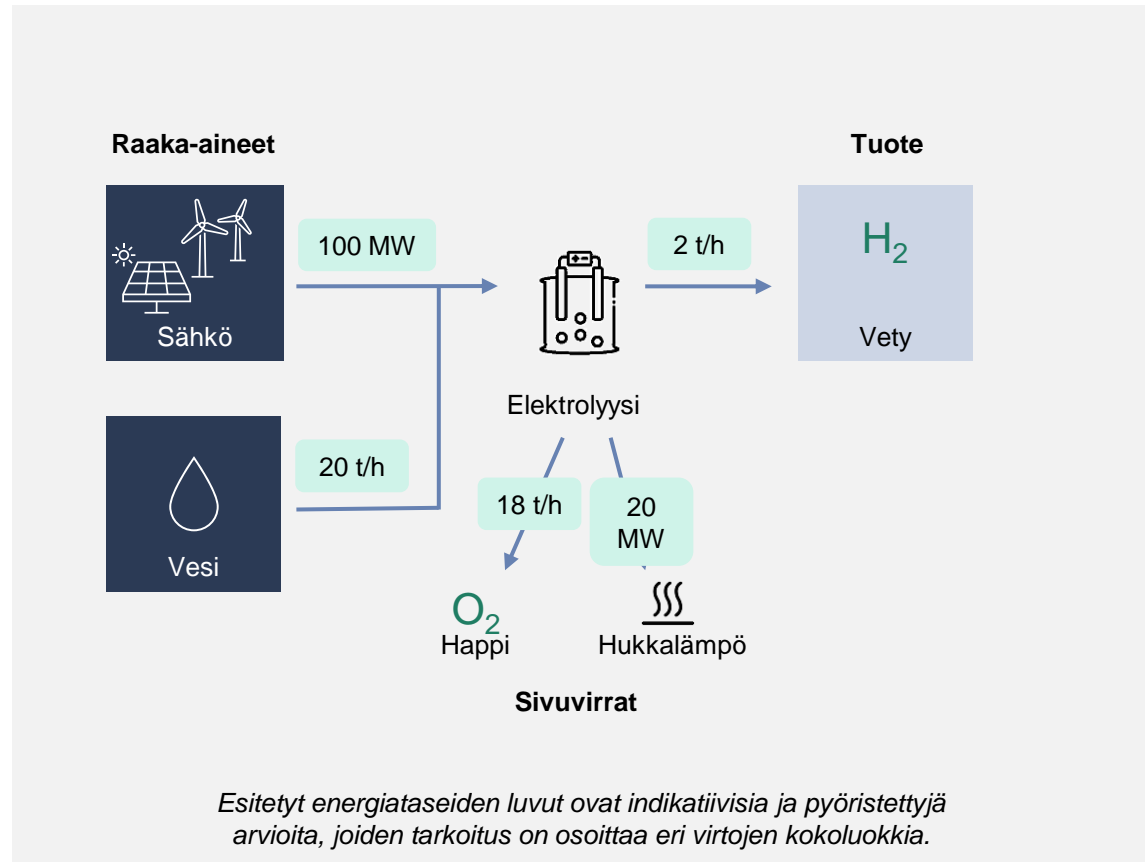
Raaka-aineet

Tuote

100 MW

Sähkö

2 t/h

$H_2$

Vety

Elektrolyysi

20 t/h

Vesi

18 t/h

20 MW

$O_2$
Happi

Hukkalämpö

Sivuvirrat

Esitetyt energiataseiden luvut ovat indikatiivisia ja pyöristettyjä arvioita, joiden tarkoitus on osoittaa eri virtojen kokoluokkia.